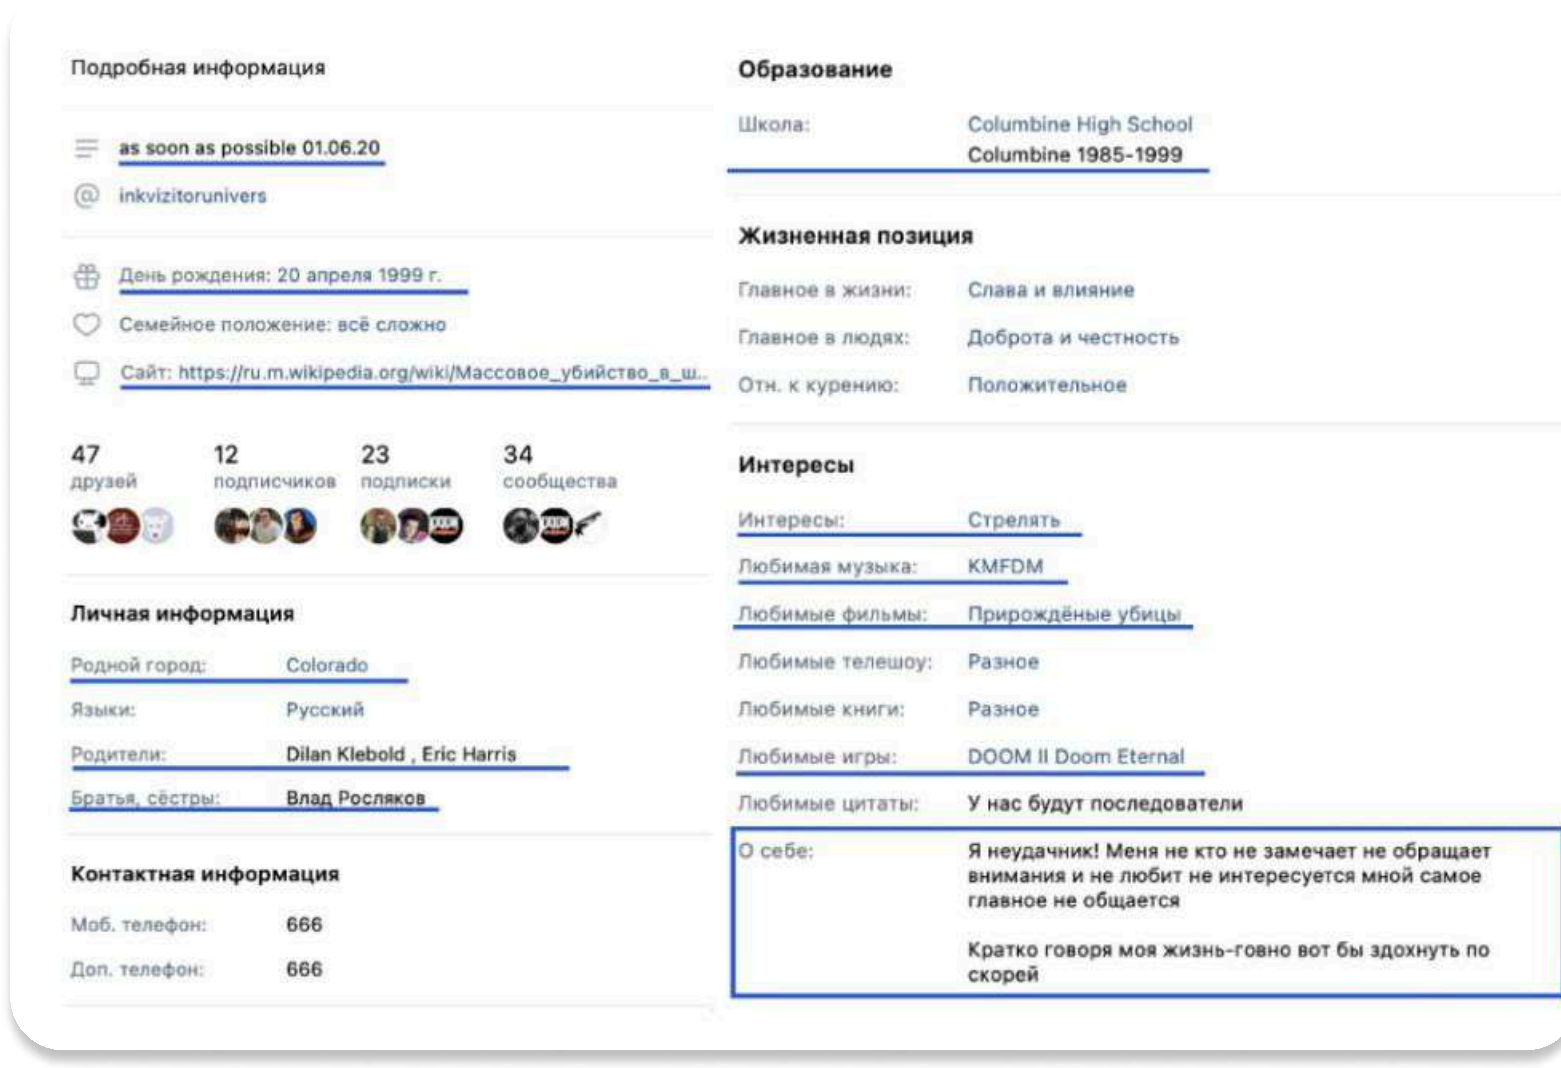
Подробная информация

as soon as possible 01.06.20

inkvizitorunivers

День рождения: 20 апреля 1999 г.

Семейное положение: всё сложно

Сайт: https://ru.m.wikipedia.org/wiki/Массовое_убийство_в_ш...

47 друзей

12 подписчиков

23 подписки

34 сообщества

Личная информация

| | |
|---|---|
| Родной город: | Colorado |
| Языки: | Русский |
| Родители: | Dilan Klebold , Eric Harris |
| Братья, сёстры: | Влад Росляков |

Контактная информация

| | |
|---|---|
| Моб. телефон: | 666 |
| Доп. телефон: | 666 |

Образование

| | |
|---|---|
| Школа: | Columbine High School<br>Columbine 1985-1999 |

Жизненная позиция

| | |
|---|---|
| Главное в жизни: | Слава и влияние |
| Главное в людях: | Доброта и честность |
| Отн. к курению: | Положительное |

Интересы

| | |
|---|---|
| Интересы: | Стрелять |
| Любимая музыка: | KMFDM |
| Любимые фильмы: | Прирождённые убицы |
| Любимые телешоу: | Разное |
| Любимые книги: | Разное |
| Любимые игры: | DOOM II Doom Eternal |
| Любимые цитаты: | У нас будут последователи |
| О себе: | Я неудачник! Меня не кто не замечает не обращает внимания и не любит не интересуется мной самое главное не общается<br><br>Кратко говоря моя жизнь-говно вот бы здохнуть по скорей |